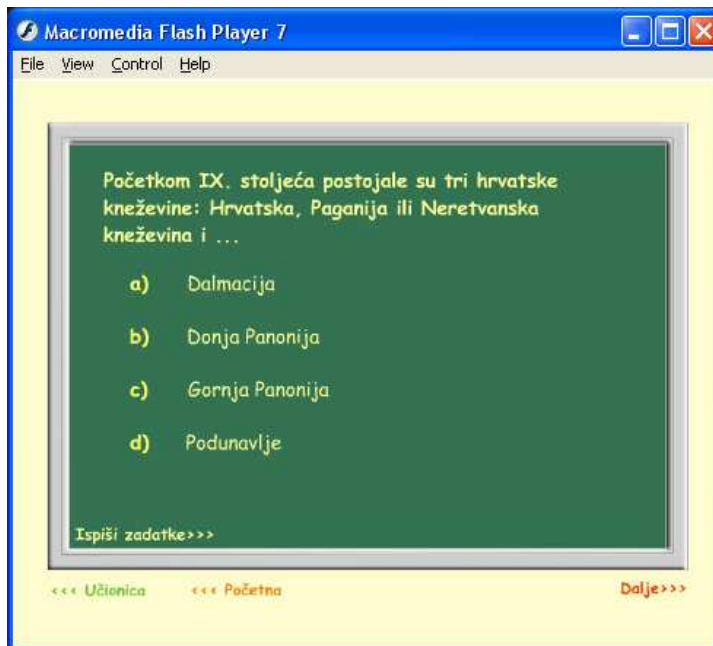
Macromedia Flash Player 7

File View Control Help

Početkom IX. stoljeća postojale su tri hrvatske kneževine: Hrvatska, Paganija ili Neretvanska kneževina i ...

a) Dalmacija

b) Donja Panonija

c) Gornja Panonija

d) Podunavlje

Ispiši zadatke>>>

<<< Učionica <<< Početna Dalje>>>